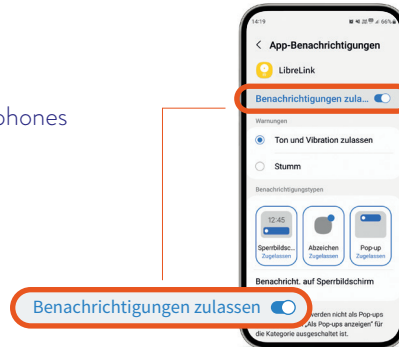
phones

14:19

66%

< App-Benachrichtigungen

LibreLink

Benachrichtigungen zula...

Warnungen

Ton und Vibration zulassen

Stumm

Benachrichtigungstypen

12:45

Sperrbildsc... Zugelassen

Abzeichen Zugelassen

Pop-up Zugelassen

Benachricht. auf Sperrbildschirm

Benachrichtigungen zulassen

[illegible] werden nicht als Pop-ups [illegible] „Als Pop-ups anzeigen" für die Kategorie ausgeschaltet ist.